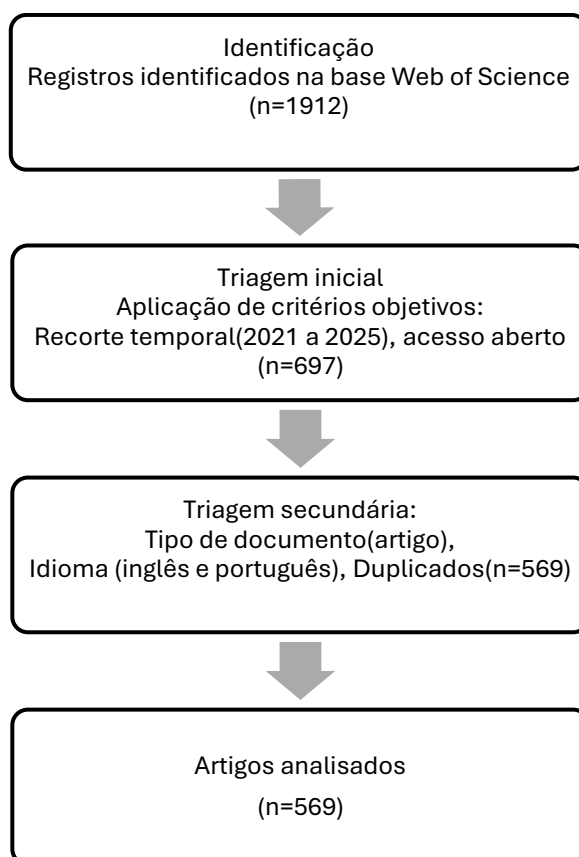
Identificação
Registros identificados na base Web of Science
(n=1912)

Triagem inicial
Aplicação de critérios objetivos:
Recorte temporal(2021 a 2025), acesso aberto
(n=697)

Triagem secundária:
Tipo de documento(artigo),
Idioma (inglês e português), Duplicados(n=569)

Artigos analisados
(n=569)